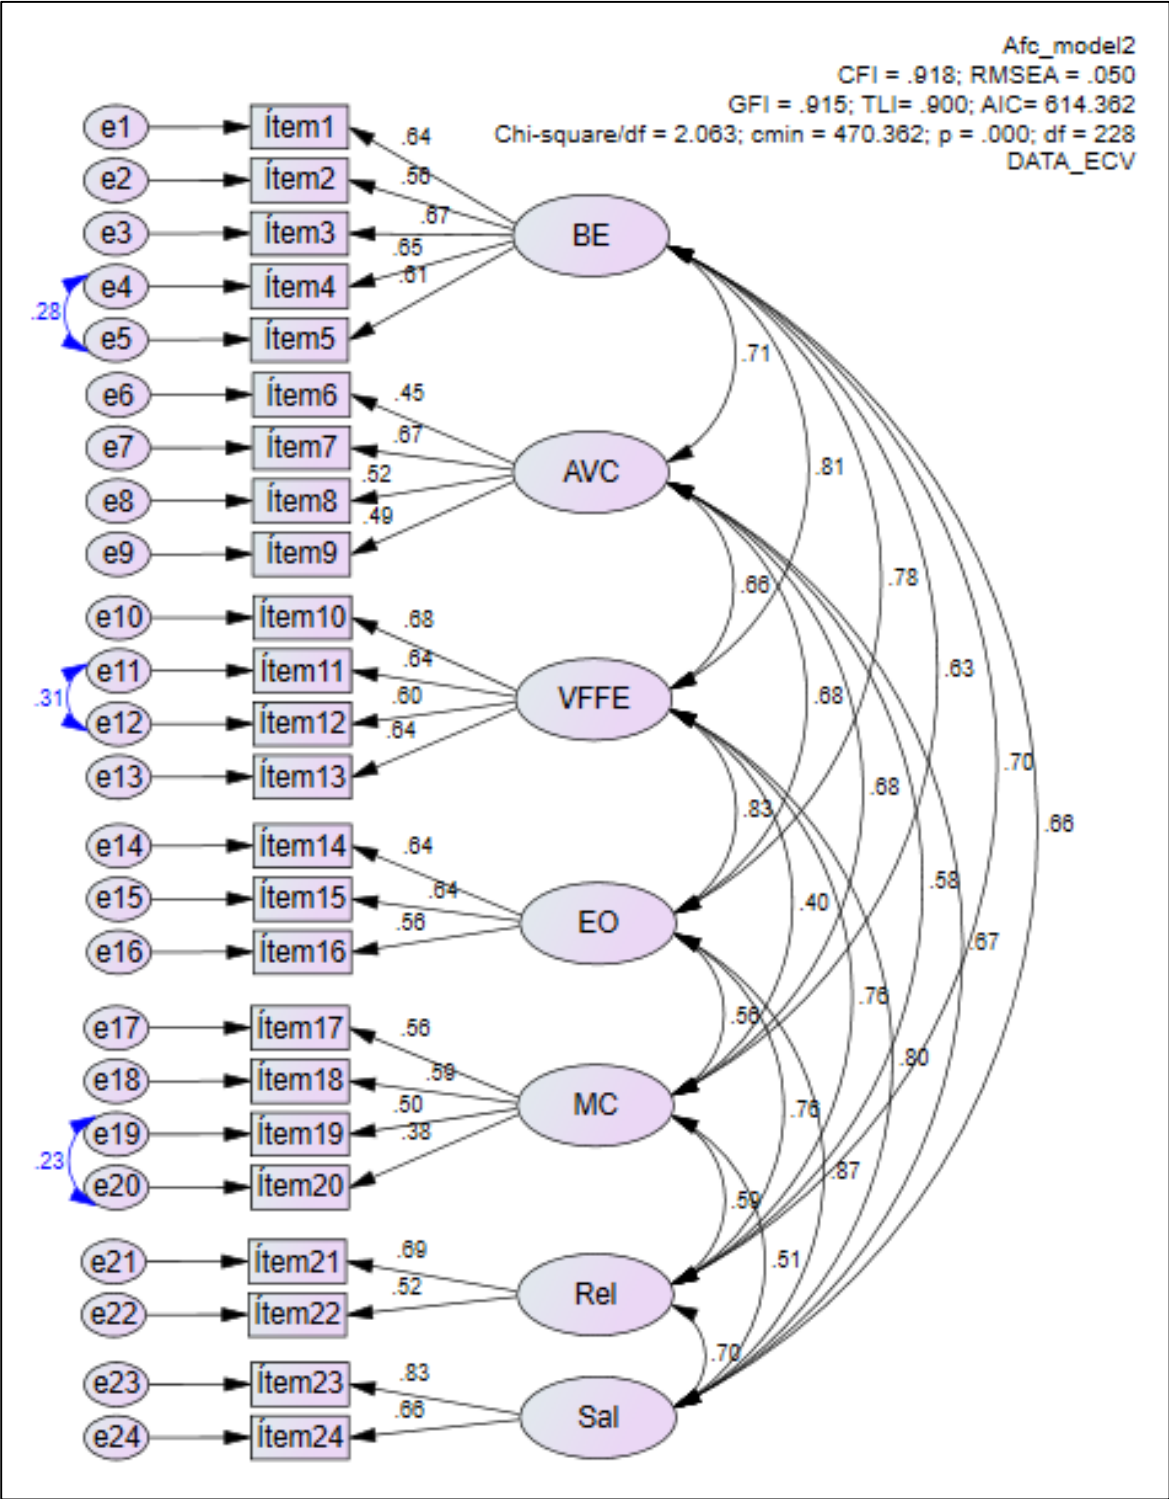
Afc_model2
CFI = .918; RMSEA = .050
GFI = .915; TLI= .900; AIC= 614.362
Chi-square/df = 2.063; cmin = 470.362; p = .000; df = 228
DATA_ECV

e1 Ítem1 .64
e2 Ítem2 .56
e3 Ítem3 .67
e4 Ítem4 .65
e5 Ítem5 .61
.28
BE

e6 Ítem6 .45
e7 Ítem7 .67
e8 Ítem8 .52
e9 Ítem9 .49
AVC

e10 Ítem10 .68
e11 Ítem11 .64
e12 Ítem12 .60
e13 Ítem13 .64
.31
VFFE

e14 Ítem14 .64
e15 Ítem15 .64
e16 Ítem16 .56
EO

e17 Ítem17 .56
e18 Ítem18 .59
e19 Ítem19 .50
e20 Ítem20 .38
.23
MC

e21 Ítem21 .69
e22 Ítem22 .52
Rel

e23 Ítem23 .83
e24 Ítem24 .66
Sal

.71
.81
.78
.63
.70
.66
.66
.68
.68
.58
.67
.83
.40
.76
.80
.56
.76
.87
.59
.51
.70